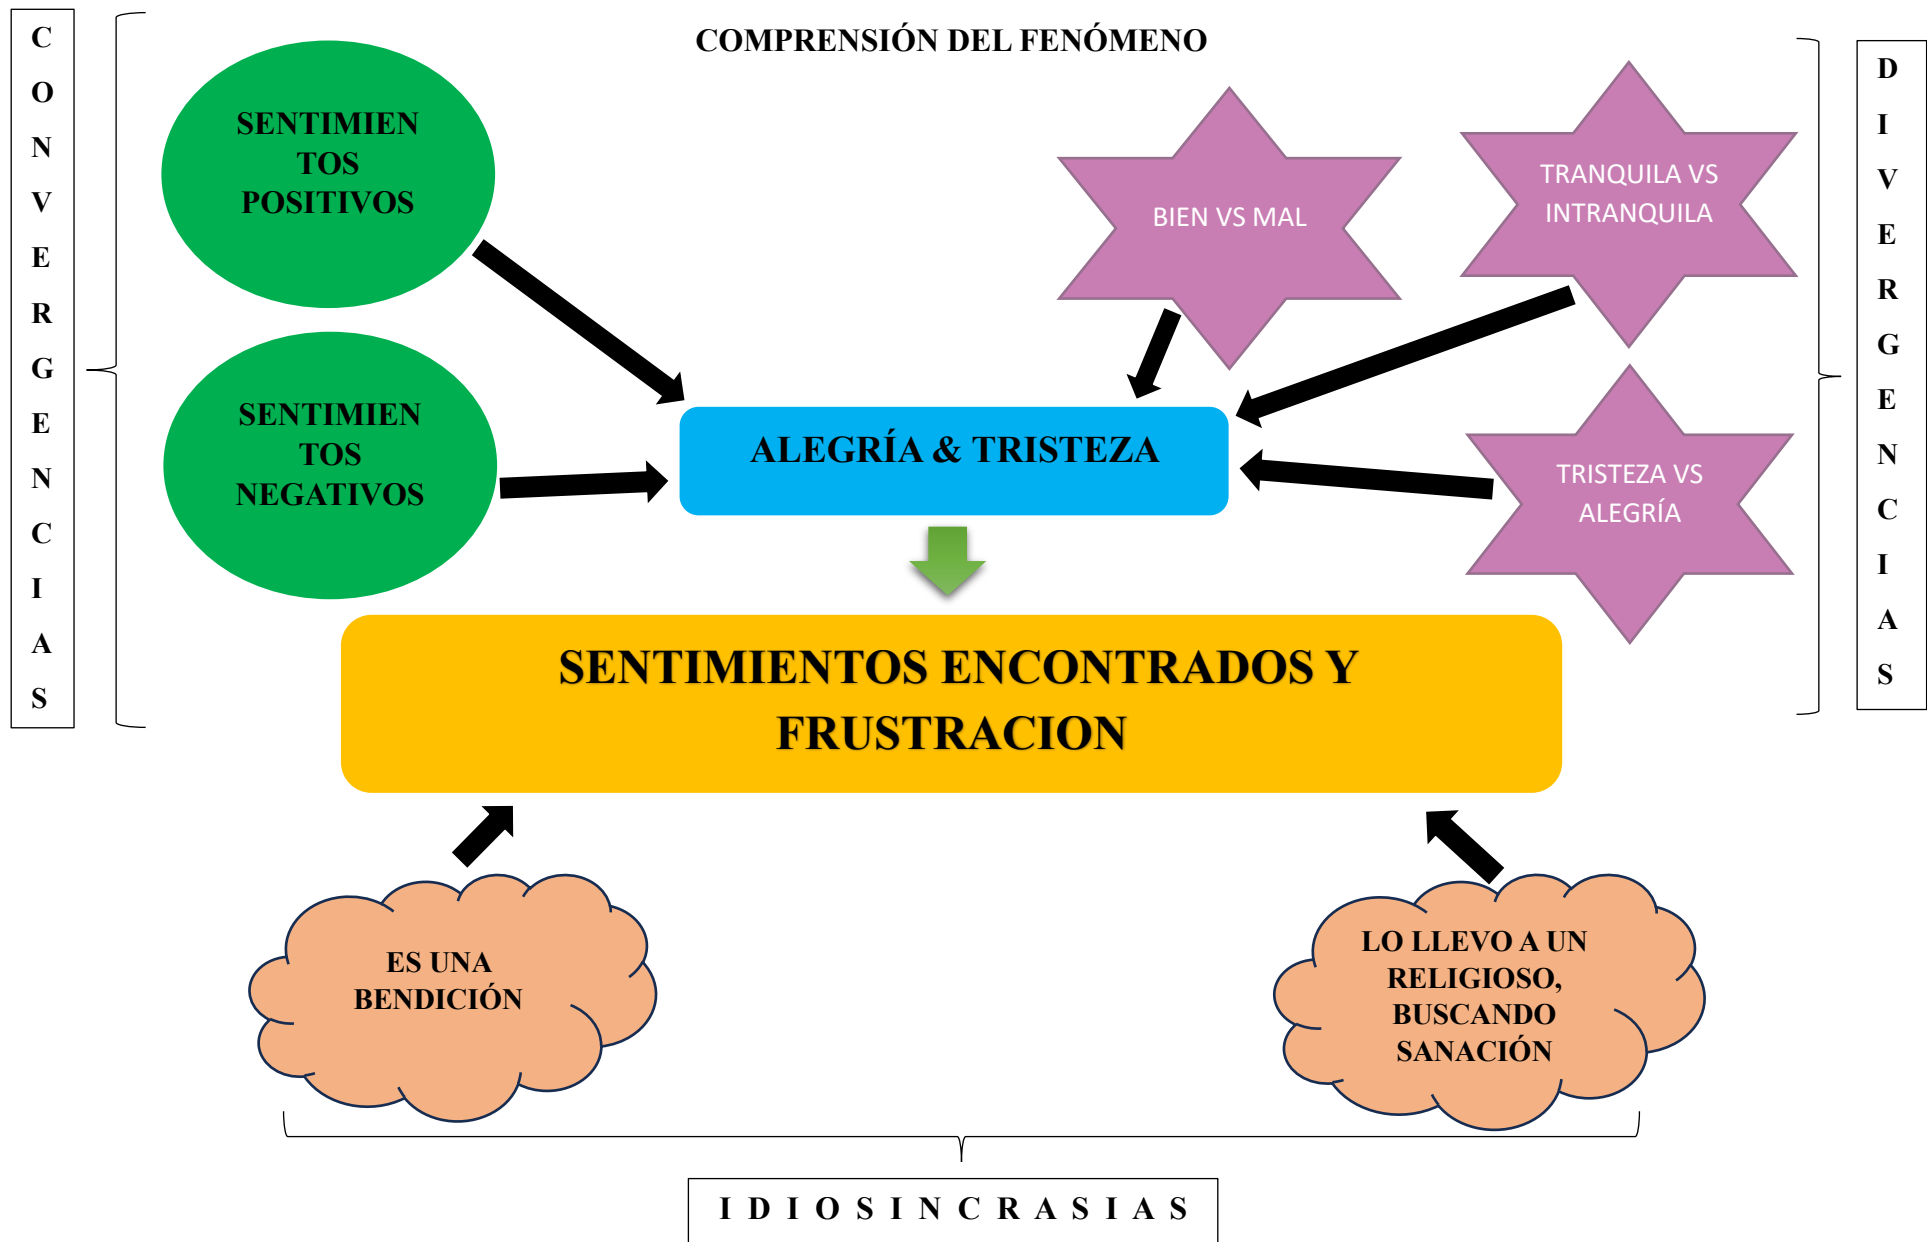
COMPRENSIÓN DEL FENÓMENO

CONVERGENCIAS

SENTIMIENTOS POSITIVOS

SENTIMIENTOS NEGATIVOS

BIEN VS MAL

TRANQUILA VS INTRANQUILA

TRISTEZA VS ALEGRÍA

DIVERGENCIAS

ALEGRÍA & TRISTEZA

SENTIMIENTOS ENCONTRADOS Y FRUSTRACION

ES UNA BENDICIÓN

LO LLEVO A UN RELIGIOSO, BUSCANDO SANACIÓN

IDIOSINCRASIAS